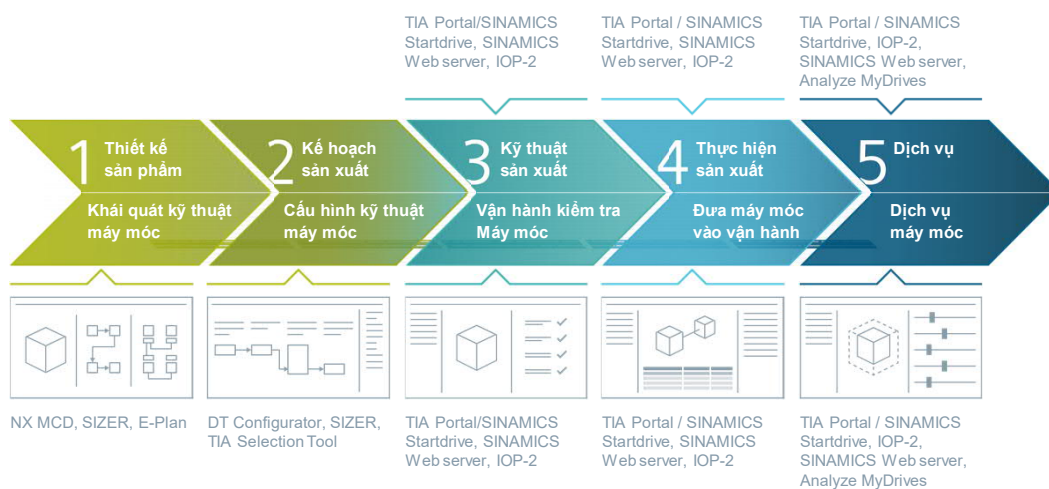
TIA Portal/SINAMICS Startdrive, SINAMICS Web server, IOP-2

TIA Portal / SINAMICS Startdrive, SINAMICS Web server, IOP-2

TIA Portal / SINAMICS Startdrive, IOP-2, SINAMICS Web server, Analyze MyDrives

1 Thiết kế sản phẩm
Khái quát kỹ thuật máy móc

2 Kế hoạch sản xuất
Cấu hình kỹ thuật máy móc

3 Kỹ thuật sản xuất
Vận hành kiểm tra Máy móc

4 Thực hiện sản xuất
Đưa máy móc vào vận hành

5 Dịch vụ
Dịch vụ máy móc

NX MCD, SIZER, E-Plan

DT Configurator, SIZER, TIA Selection Tool

TIA Portal/SINAMICS Startdrive, SINAMICS Web server, IOP-2

TIA Portal / SINAMICS Startdrive, SINAMICS Web server, IOP-2

TIA Portal / SINAMICS Startdrive, IOP-2, SINAMICS Web server, Analyze MyDrives